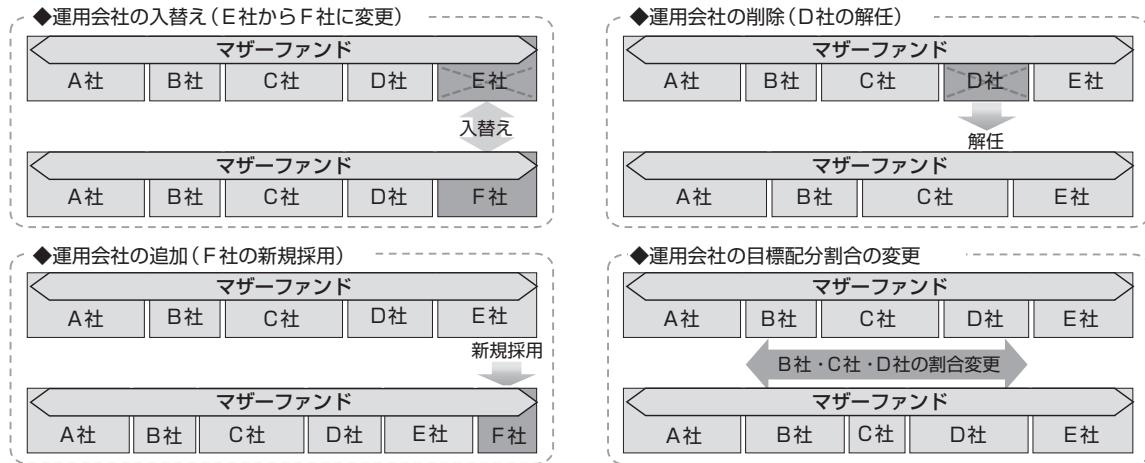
◆運用会社の入替え（E社からF社に変更）

マザーファンド

| A社 | B社 | C社 | D社 | E社 |
|---|---|---|---|---|

入替え

マザーファンド

| A社 | B社 | C社 | D社 | F社 |
|---|---|---|---|---|

◆運用会社の削除（D社の解任）

マザーファンド

| A社 | B社 | C社 | D社 | E社 |
|---|---|---|---|---|

解任

マザーファンド

| A社 | B社 | C社 | E社 |
|---|---|---|---|

◆運用会社の追加（F社の新規採用）

マザーファンド

| A社 | B社 | C社 | D社 | E社 |
|---|---|---|---|---|

新規採用

マザーファンド

| A社 | B社 | C社 | D社 | E社 | F社 |
|---|---|---|---|---|---|

◆運用会社の目標配分割合の変更

マザーファンド

| A社 | B社 | C社 | D社 | E社 |
|---|---|---|---|---|

B社・C社・D社の割合変更

マザーファンド

| A社 | B社 | C社 | D社 | E社 |
|---|---|---|---|---|